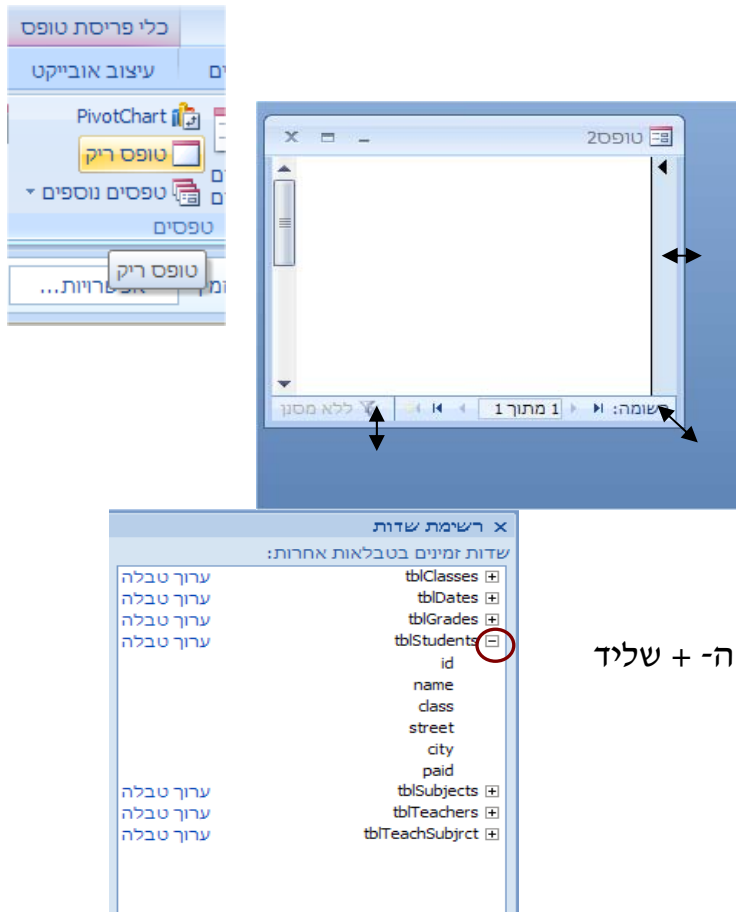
כלי פריסת טופס
עיצוב אובייקט
ים
PivotChart
טופס ריק
ם
ים טפסים נוספים
טפסים
טופס ריק
ומ אפשרויות...

טופס2
רשומה: 1 מתוך 1
ללא מסנן

רשימת שדות
שדות זמינים בטבלאות אחרות:
tblClasses ערוך טבלה
tblDates ערוך טבלה
tblGrades ערוך טבלה
tblStudents ערוך טבלה
id
name
class
street
city
paid
tblSubjects ערוך טבלה
tblTeachers ערוך טבלה
tblTeachSubjrct ערוך טבלה

ה- + שליד